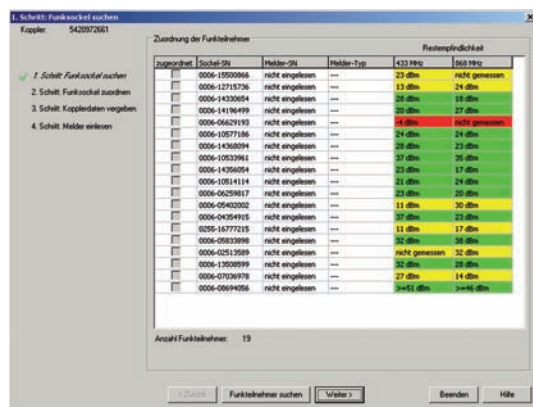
1. Schritt: Funksockel suchen

Koppler: 5420972661

1. Schritt: Funksockel suchen
2. Schritt: Funksockel zuordnen
3. Schritt: Kopplerdaten vergeben
4. Schritt: Melder einlesen

Zuordnung der Funkteilnehmer

Restempfindlichkeit

| zugeordnet | Sockel-SN | Melder-SN | Melder-Typ | 433 MHz | 868 MHz |
|---|---|---|---|---|---|
| | 0006-15500866 | nicht eingelesen | --- | 23 dBm | nicht gemessen |
| | 0006-12715736 | nicht eingelesen | --- | 13 dBm | 24 dBm |
| | 0006-14330654 | nicht eingelesen | --- | 28 dBm | 18 dBm |
| | 0006-14196499 | nicht eingelesen | --- | 20 dBm | 27 dBm |
| | 0006-06629193 | nicht eingelesen | --- | -4 dBm | nicht gemessen |
| | 0006-10577186 | nicht eingelesen | --- | 24 dBm | 24 dBm |
| | 0006-14368094 | nicht eingelesen | --- | 28 dBm | 23 dBm |
| | 0006-10533961 | nicht eingelesen | --- | 37 dBm | 35 dBm |
| | 0006-14356054 | nicht eingelesen | --- | 23 dBm | 17 dBm |
| | 0006-10514114 | nicht eingelesen | --- | 21 dBm | 24 dBm |
| | 0006-06259817 | nicht eingelesen | --- | 23 dBm | 20 dBm |
| | 0006-05402002 | nicht eingelesen | --- | 11 dBm | 30 dBm |
| | 0006-04354915 | nicht eingelesen | --- | 37 dBm | 23 dBm |
| | 0255-16777215 | nicht eingelesen | --- | 11 dBm | 17 dBm |
| | 0006-05833898 | nicht eingelesen | --- | 32 dBm | 38 dBm |
| | 0006-02513589 | nicht eingelesen | --- | nicht gemessen | 32 dBm |
| | 0006-13508599 | nicht eingelesen | --- | 32 dBm | 28 dBm |
| | 0006-07036978 | nicht eingelesen | --- | 27 dBm | 14 dBm |
| | 0006-08694056 | nicht eingelesen | --- | >=51 dBm | >=46 dBm |

Anzahl Funkteilnehmer: 19

< Zurück | Funkteilnehmer suchen | Weiter > | Beenden | Hilfe